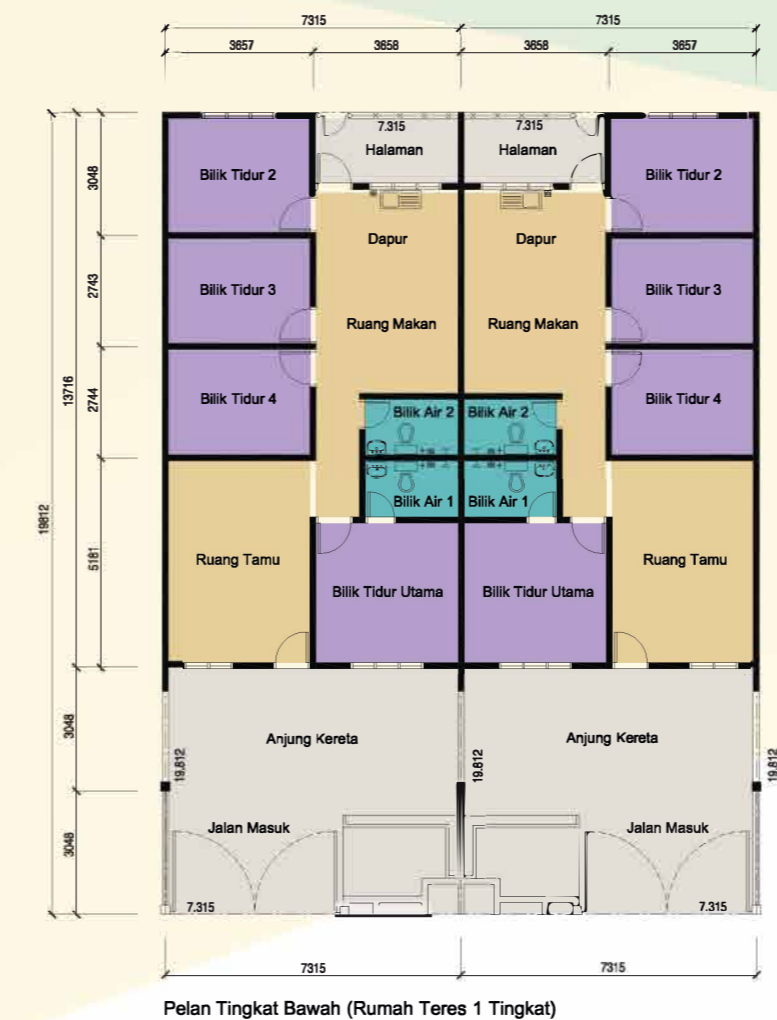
7315
7315
3657
3658
3658
3657

19812
13716
3048
2743
2744
5181
3048
3048

7.315
7.315
Halaman
Halaman
Bilik Tidur 2
Bilik Tidur 2
Dapur
Dapur
Bilik Tidur 3
Bilik Tidur 3
Ruang Makan
Ruang Makan
Bilik Tidur 4
Bilik Tidur 4
Bilik Air 2
Bilik Air 2
Bilik Air 1
Bilik Air 1
Ruang Tamu
Ruang Tamu
Bilik Tidur Utama
Bilik Tidur Utama
Anjung Kereta
Anjung Kereta
19.812
19.812
19.812
Jalan Masuk
Jalan Masuk
7.315
7.315

7315
7315

Pelan Tingkat Bawah (Rumah Teres 1 Tingkat)